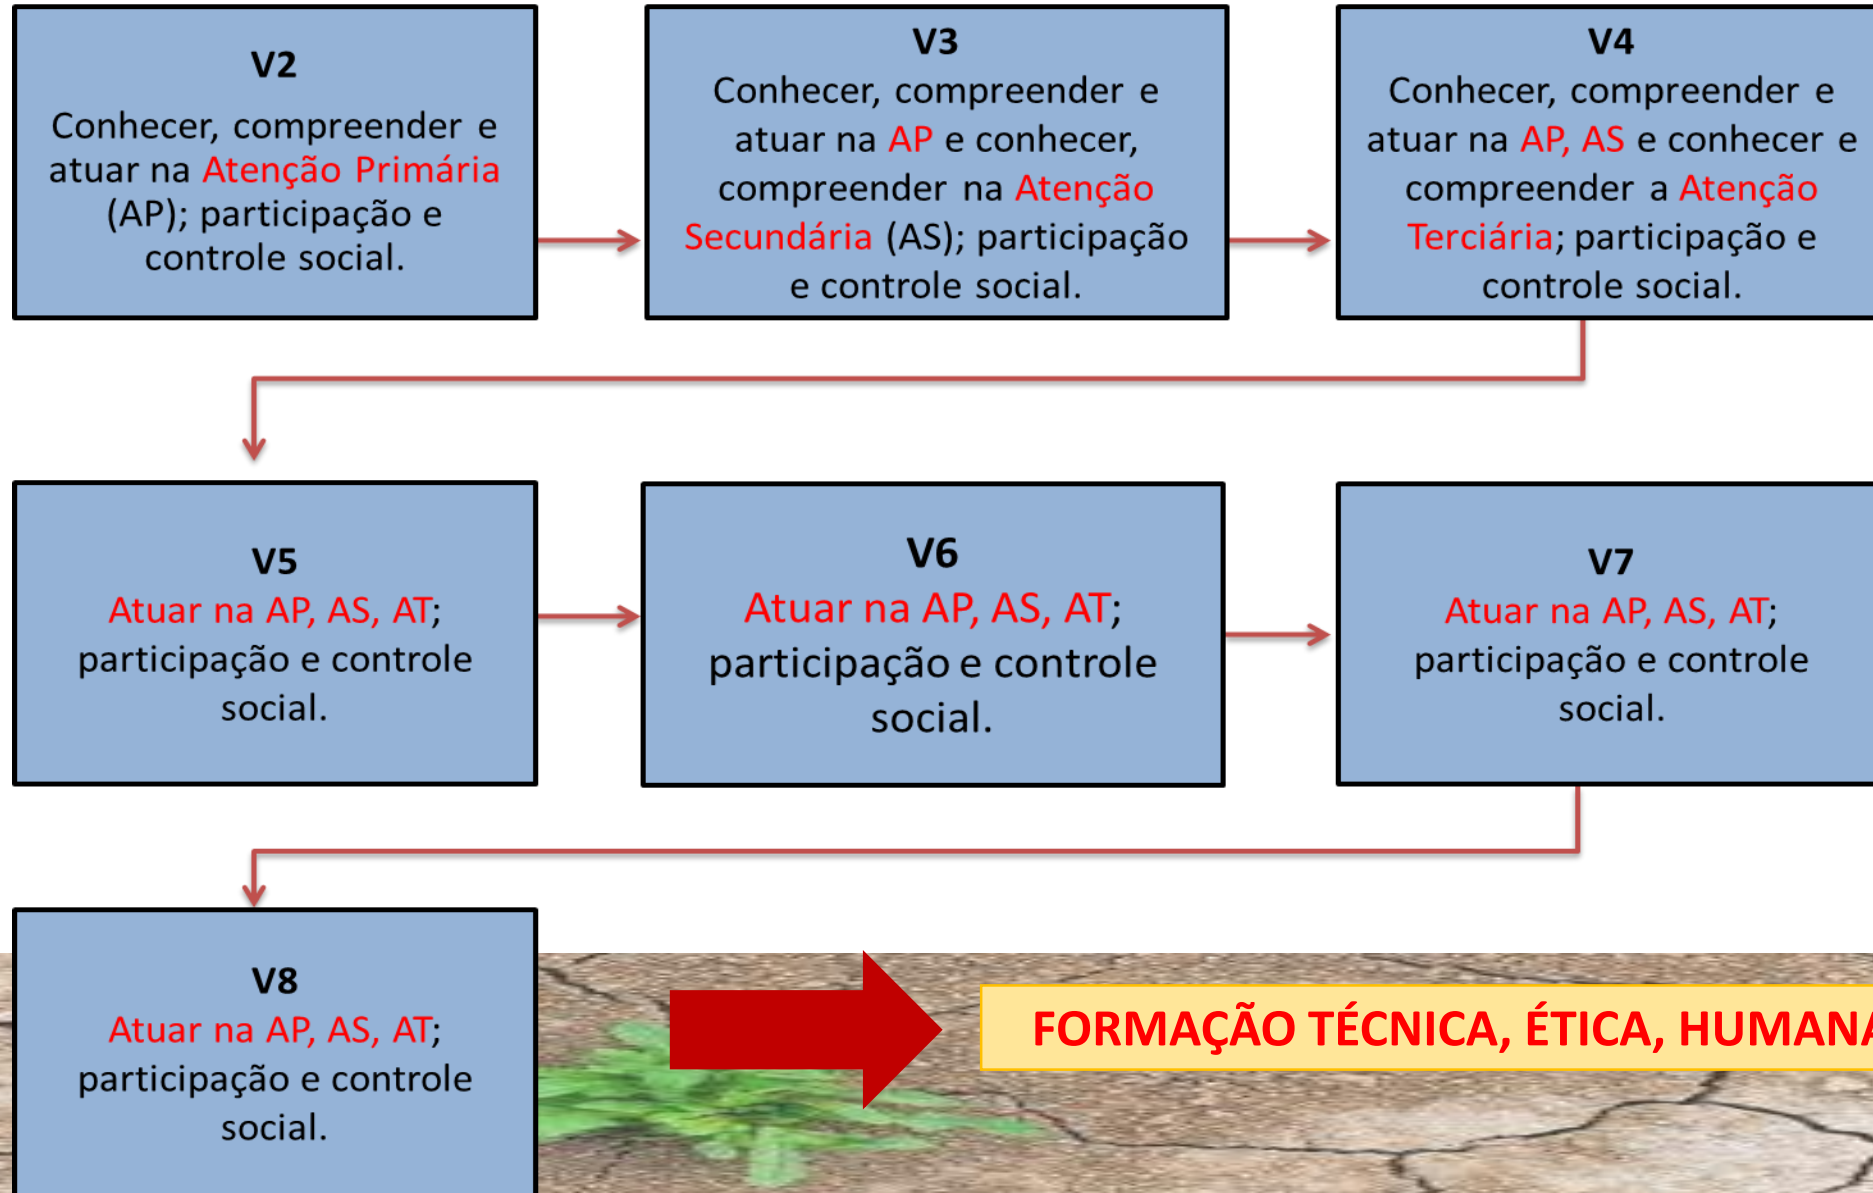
V2
Conhecer, compreender e atuar na Atenção Primária (AP); participação e controle social.

V3
Conhecer, compreender e atuar na AP e conhecer, compreender na Atenção Secundária (AS); participação e controle social.

V4
Conhecer, compreender e atuar na AP, AS e conhecer e compreender a Atenção Terciária; participação e controle social.

V5
Atuar na AP, AS, AT; participação e controle social.

V6
Atuar na AP, AS, AT; participação e controle social.

V7
Atuar na AP, AS, AT; participação e controle social.

V8
Atuar na AP, AS, AT; participação e controle social.

FORMAÇÃO TÉCNICA, ÉTICA, HUMANA